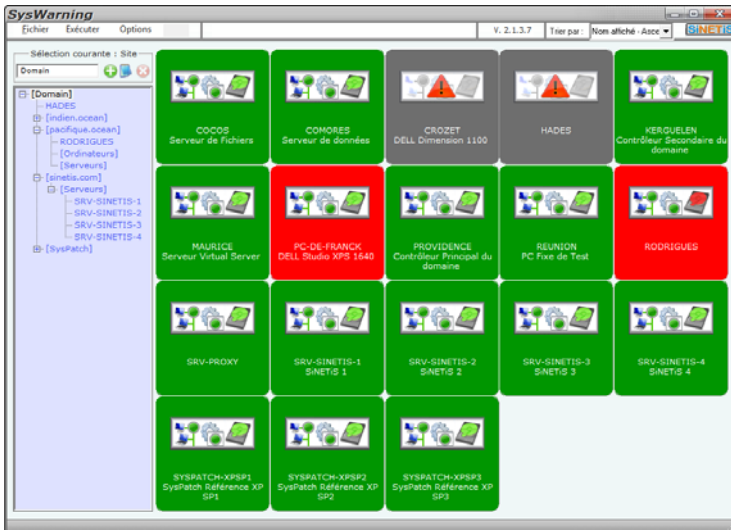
SysWarning

Fichier Exécuter Options

V. 2.1.3.7 Trier par : Nom affiché - Asce SINETIS

Sélection courante : Site

Domain

[Domain]
HADES
[indien.ocean]
[pacifique.ocean]
RODRIGUES
[Ordinateurs]
[Serveurs]
[sinetis.com]
[Serveurs]
SRV-SINETIS-1
SRV-SINETIS-2
SRV-SINETIS-3
SRV-SINETIS-4
[SysPatch]

COCOS
Serveur de Fichiers

COMORES
Serveur de données

CROZET
DELL Dimension 1100

HADES

KERGUELEN
Contrôleur Secondaire du domaine

MAURICE
Serveur Virtual Server

PC-DE-FRANCK
DELL Studio XPS 1640

PROVIDENCE
Contrôleur Principal du domaine

REUNION
PC Fixe de Test

RODRIGUES

SRV-PROXY

SRV-SINETIS-1
SiNETiS 1

SRV-SINETIS-2
SiNETiS 2

SRV-SINETIS-3
SiNETiS 3

SRV-SINETIS-4
SiNETiS 4

SYSPATCH-XPSP1
SysPatch Référence XP SP1

SYSPATCH-XPSP2
SysPatch Référence XP SP2

SYSPATCH-XPSP3
SysPatch Référence XP SP3